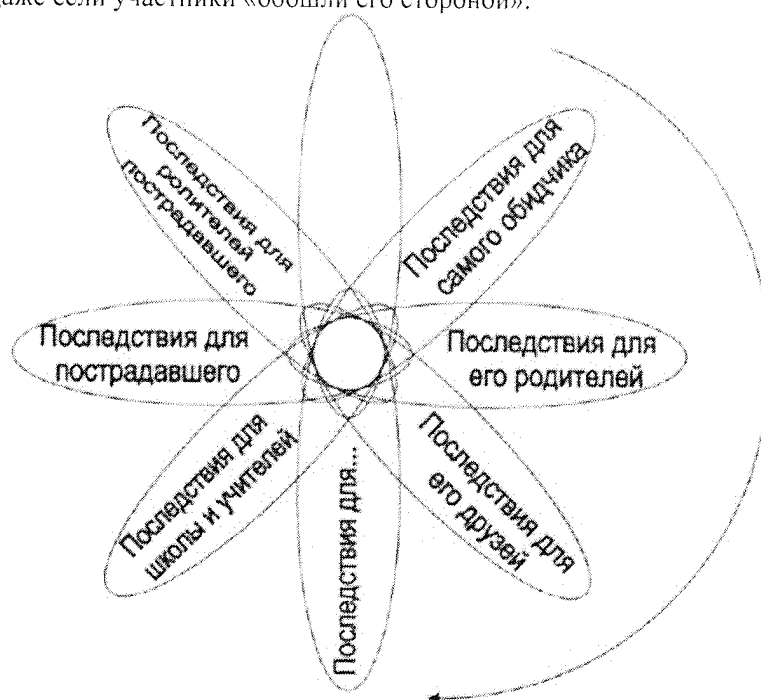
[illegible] даже если участники «обошли его стороной».

Последствия для родителей пострадавшего

Последствия для самого обидчика

Последствия для пострадавшего

Последствия для его родителей

Последствия для школы и учителей

Последствия для...

Последствия для его друзей